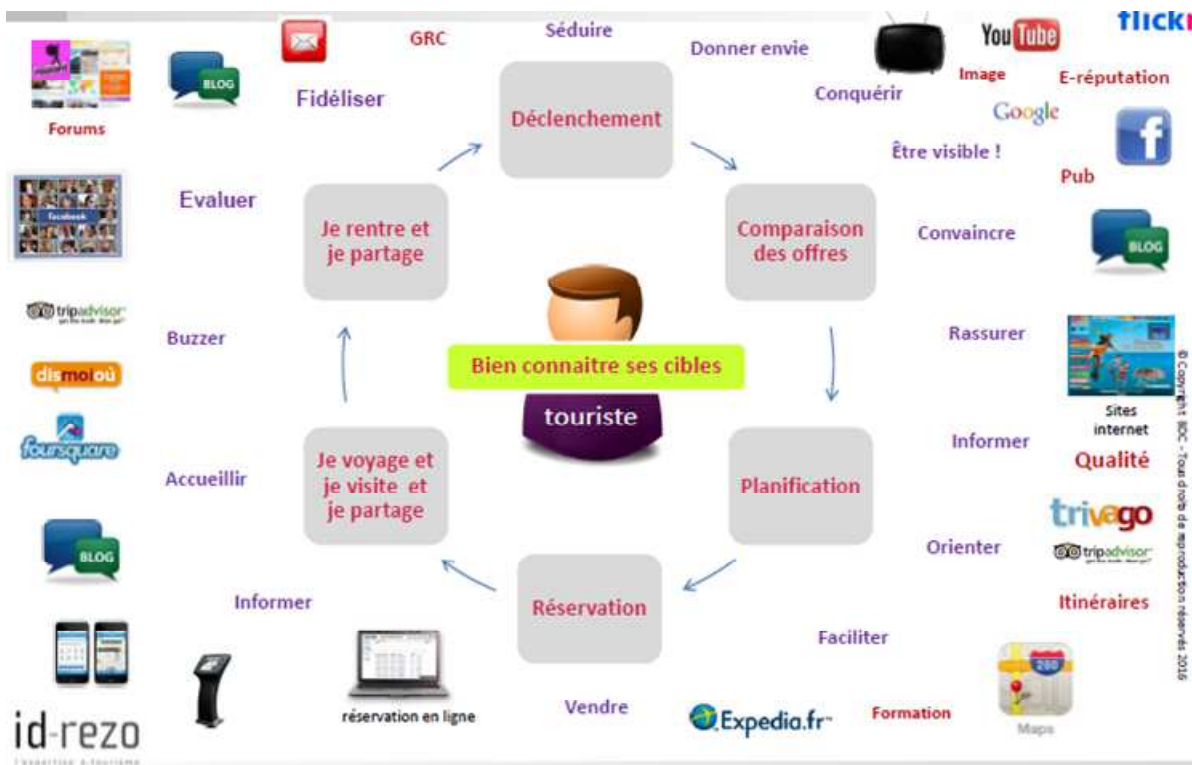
GRC
Séduire
Donner envie
YouTube
flickr
Forums
BLOG
Fidéliser
Déclenchement
Conquérir
Image
E-réputation
Google
Être visible !
Pub
facebook
Evaluer
Je rentre et je partage
Comparaison des offres
Convaincre
BLOG
tripadvisor
Buzzer
Rassurer
dismoioù
Bien connaitre ses cibles
touriste
Sites internet
foursquare
Informer
Qualité
Accueillir
Je voyage et je visite et je partage
Planification
trivago
BLOG
Orienter
tripadvisor
Informer
Réservation
Itinéraires
Faciliter
id-rezo
l'expertise e-tourisme
réservation en ligne
Vendre
Expedia.fr
Formation
Maps
© Copyright IDC - Tous droits de reproduction réservés 2016